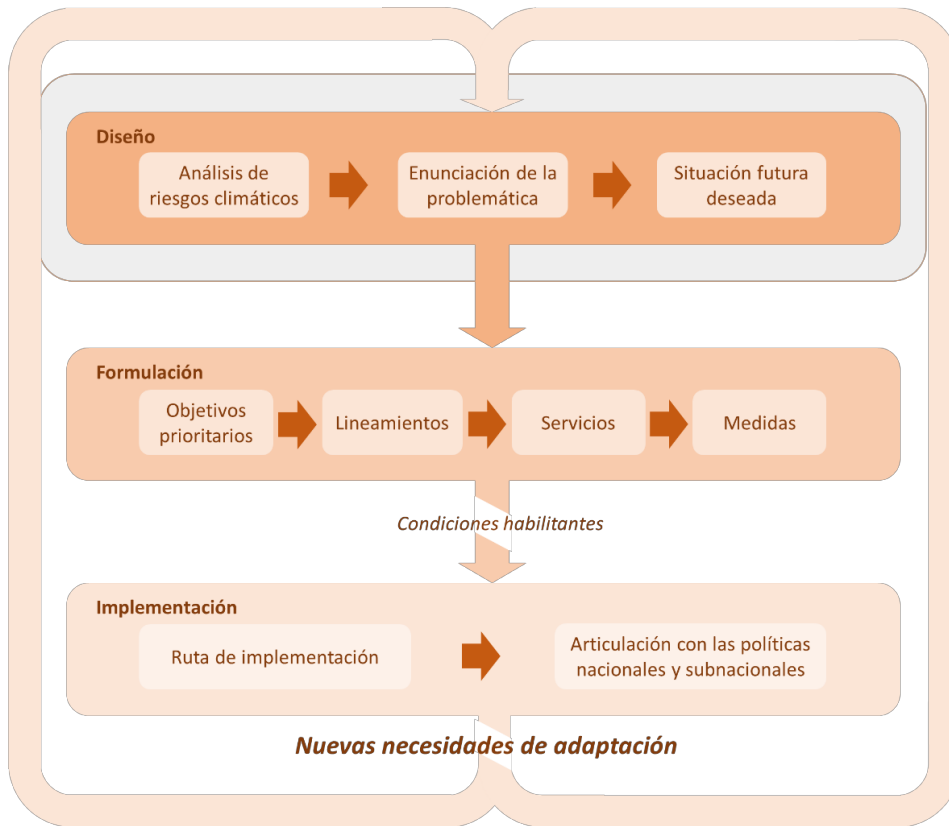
Diseño

Análisis de riesgos climáticos

Enunciación de la problemática

Situación futura deseada

Formulación

Objetivos prioritarios

Lineamientos

Servicios

Medidas

Condiciones habilitantes

Implementación

Ruta de implementación

Articulación con las políticas nacionales y subnacionales

Nuevas necesidades de adaptación